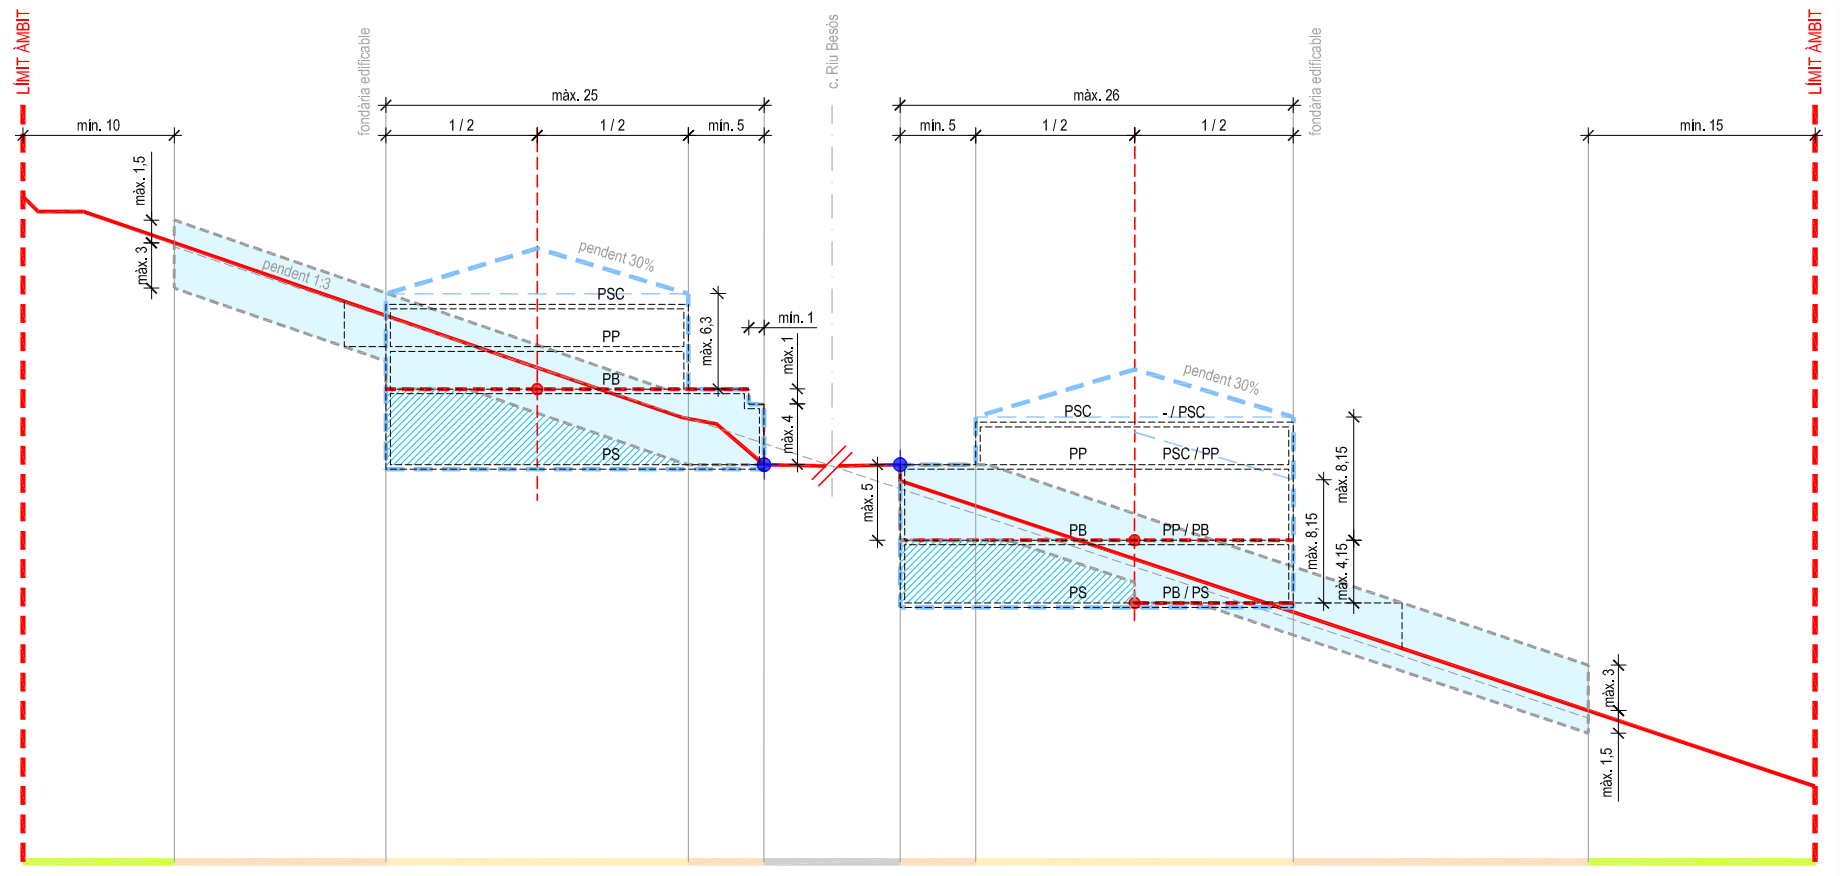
LÍMIT ÀMBIT
fondària edificable
c. Riu Besòs
fondària edificable
LÍMIT ÀMBIT

màx. 25
màx. 26
min. 10
1 / 2
1 / 2
min. 5
min. 5
1 / 2
1 / 2
min. 15

màx. 1,5
màx. 3
pendent 1:3
pendent 30%
PSC
PP
PB
PS
màx. 6,3
min. 1
màx. 1
màx. 4

màx. 5
pendent 30%
PSC
- / PSC
PP
PSC / PP
PB
PP / PB
PS
PB / PS
màx. 8,15
màx. 8,15
màx. 4,15
màx. 3
màx. 1,5